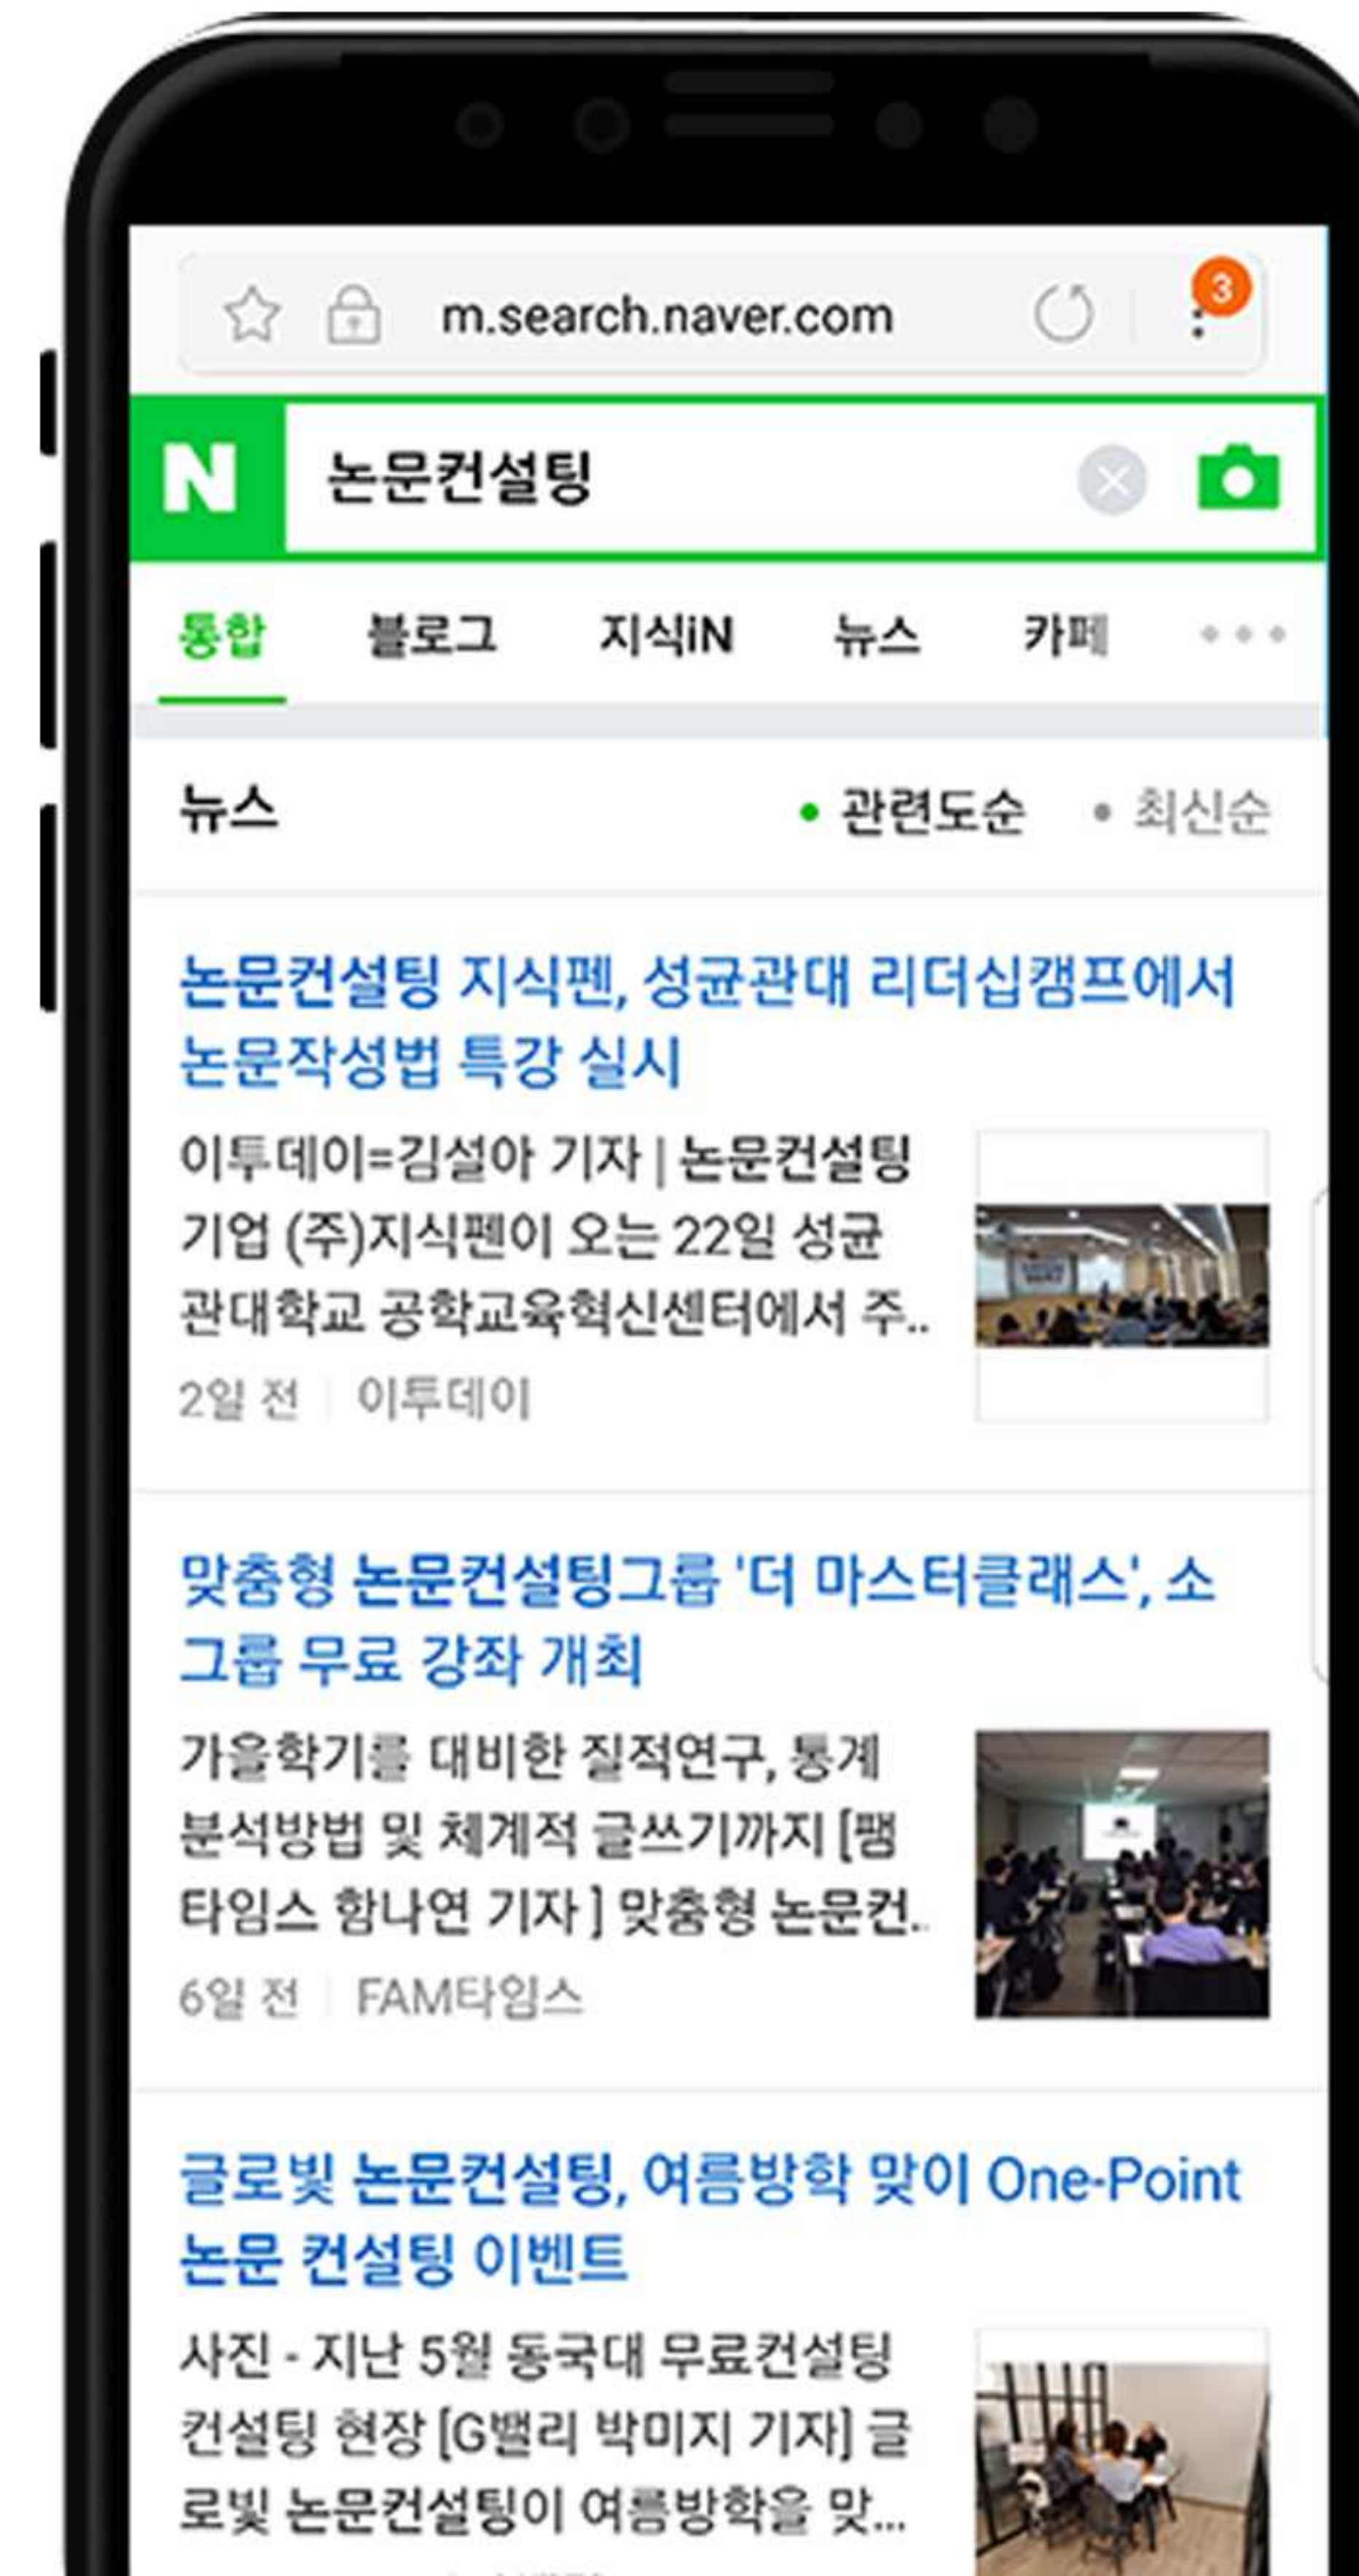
m.search.naver.com

3

N

논문컨설팅

통합 블로그 지식iN 뉴스 카페

뉴스

관련도순 최신순

논문컨설팅 지식펜, 성균관대 리더십캠프에서 논문작성법 특강 실시

이투데이=김설아 기자 | 논문컨설팅 기업 (주)지식펜이 오는 22일 성균관대학교 공학교육혁신센터에서 주..

2일 전 | 이투데이

맞춤형 논문컨설팅그룹 '더 마스터클래스', 소그룹 무료 강좌 개최

가을학기를 대비한 질적연구, 통계 분석방법 및 체계적 글쓰기까지 [팸타임스 함나연 기자 ] 맞춤형 논문컨..

6일 전 | FAM타임스

글로빛 논문컨설팅, 여름방학 맞이 One-Point 논문 컨설팅 이벤트

사진 - 지난 5월 동국대 무료컨설팅 컨설팅 현장 [G밸리 박미지 기자] 글로빛 논문컨설팅이 여름방학을 맞...